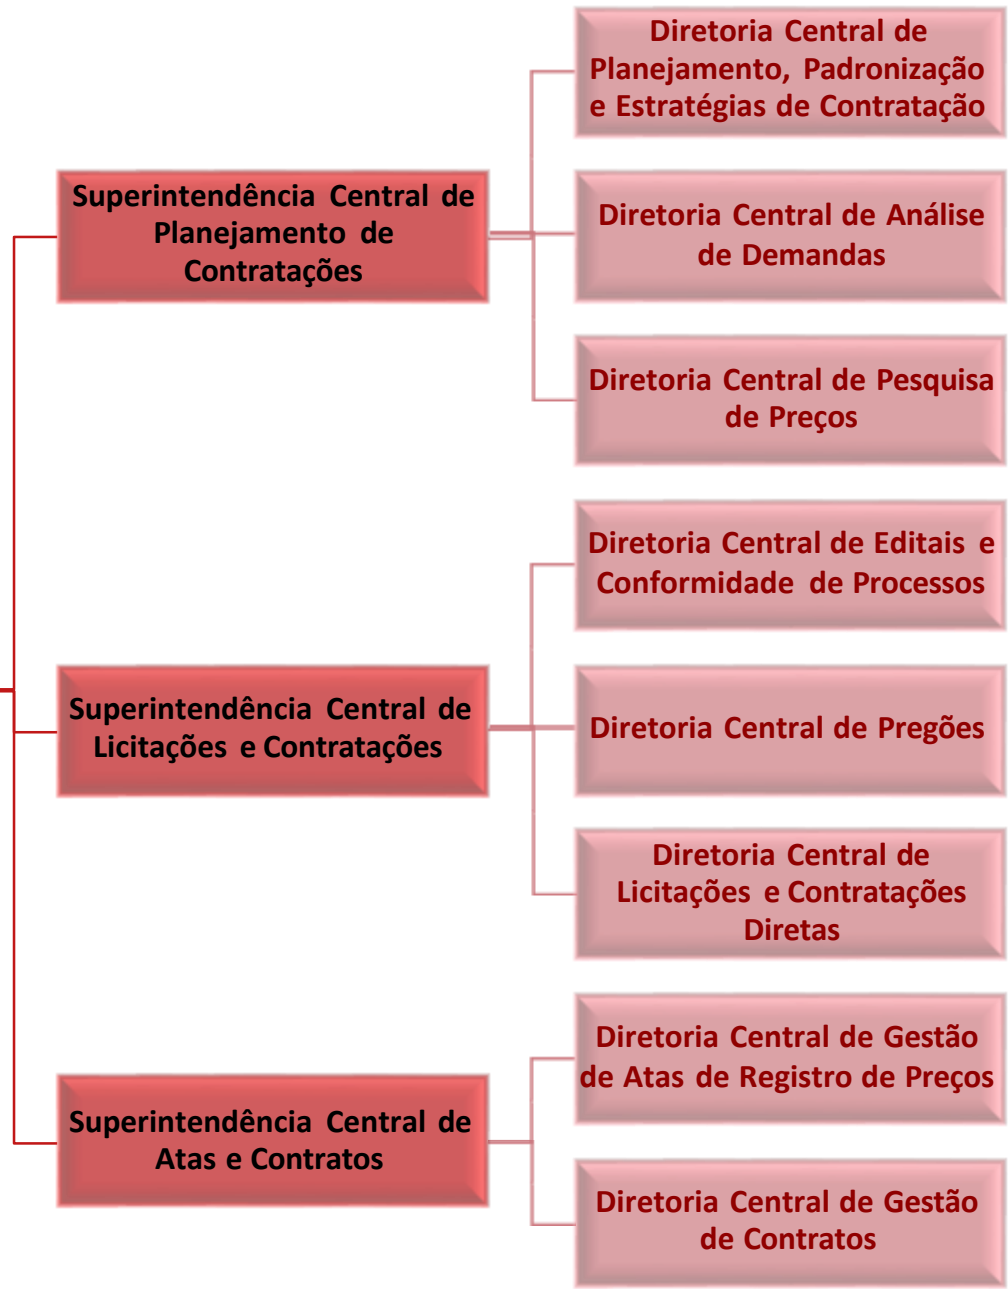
Superintendência Central de Planejamento de Contratações

Diretoria Central de Planejamento, Padronização e Estratégias de Contratação

Diretoria Central de Análise de Demandas

Diretoria Central de Pesquisa de Preços

Superintendência Central de Licitações e Contratações

Diretoria Central de Editais e Conformidade de Processos

Diretoria Central de Pregões

Diretoria Central de Licitações e Contratações Diretas

Superintendência Central de Atas e Contratos

Diretoria Central de Gestão de Atas de Registro de Preços

Diretoria Central de Gestão de Contratos